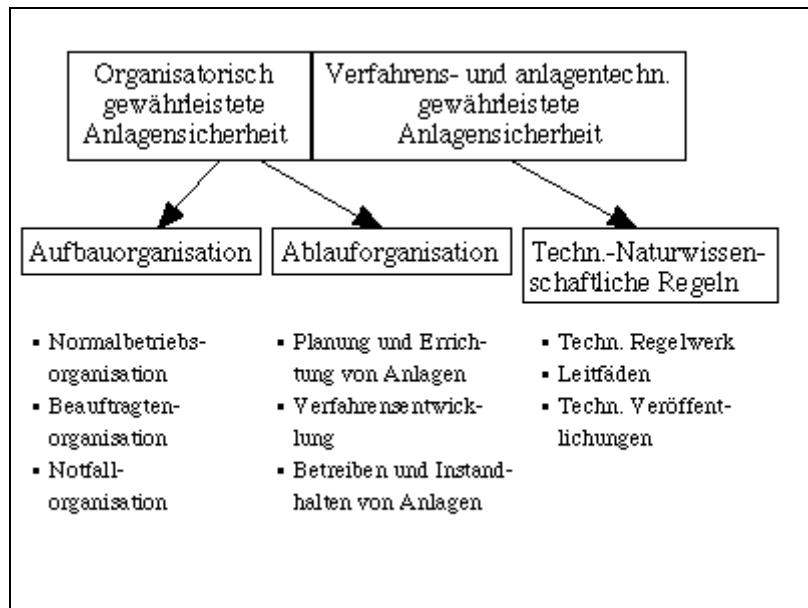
Organisatorisch gewährleistete Anlagensicherheit

Verfahrens- und anlagentechn. gewährleistete Anlagensicherheit

Aufbauorganisation

- Normalbetriebsorganisation
- Beauftragtenorganisation
- Notfallorganisation

Ablauforganisation

- Planung und Errichtung von Anlagen
- Verfahrensentwicklung
- Betreiben und Instandhalten von Anlagen

Techn.-Naturwissenschaftliche Regeln

- Techn. Regelwerk
- Leitfäden
- Techn. Veröffentlichungen